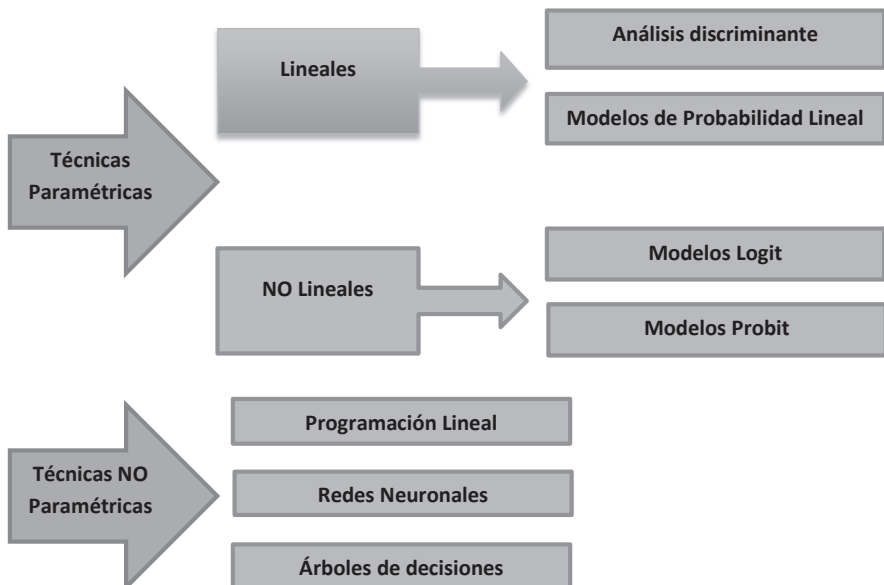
Técnicas Paramétricas

Lineales

Análisis discriminante

Modelos de Probabilidad Lineal

NO Lineales

Modelos Logit

Modelos Probit

Técnicas NO Paramétricas

Programación Lineal

Redes Neuronales

Árboles de decisiones